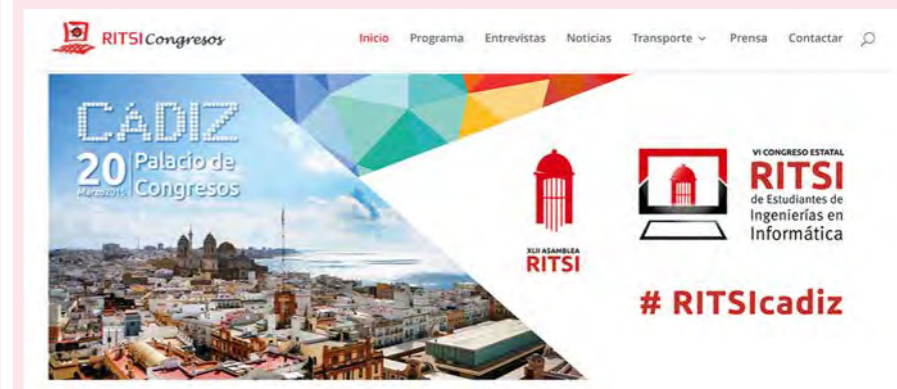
RITSI Congresos

Inicio Programa Entrevistas Noticias Transporte Prensa Contactar

CADIZ
20 Marzo 2015 Palacio de Congresos

XLII ASAMBLEA RITSI

VI CONGRESO ESTATAL
RITSI
de Estudiantes de Ingenierías en Informática

# RITSIcadiz